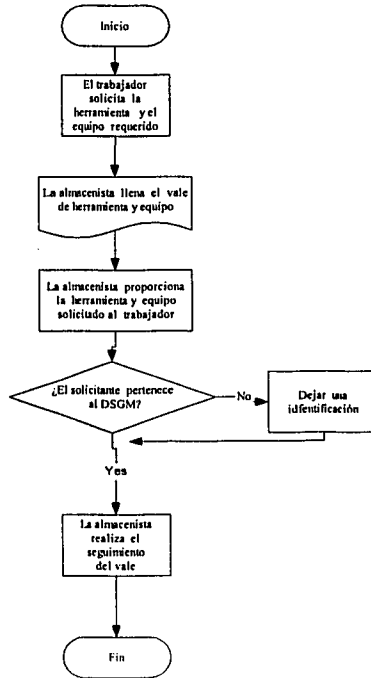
Inicio

El trabajador solicita la herramienta y el equipo requerido

La almacenista llena el vale de herramienta y equipo

La almacenista proporciona la herramienta y equipo solicitado al trabajador

¿El solicitante pertenece al DSGM?

No

Dejar una idfentificación

Yes

La almacenista realiza el seguimiento del vale

Fin